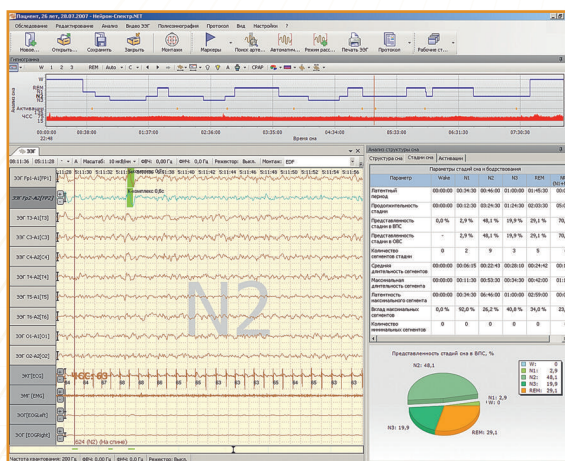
Пациент, 26 лет, 28.07.2007 - Нейрон-Спектр.NET

Обследование Редактирование Анализ Видео ЭЭГ Полисомнография Протокол Вид Настройки ?

Новое... Открыть... Сохранить Закрыть Монтажи Маркеры Поиск арте... Автоанализ... Режим расс... Печать ЭЭГ Протокол Рабочие ст...

Гипнограмма

W 1 2 3 REM Auto

W
REM
N1
N2
N3
Активация
ЧСС

Анализ сна

03:00:00 22:46 00:38:00 01:27:00 02:16:00 03:05:00 04:34:00 05:23:00 06:31:30 07:30:36

Время сна

ЭЭГ

00:11:36 05:11:28 A Масштаб: 10 мкВ/мм ФВЧ: 0,0 Гц ФНЧ: 0,0 Гц Режектор: Выкл. Монтаж: EDF

ЭЭГ Fp1-A1[FP1]
ЭЭГ Fp2-A2[FP2]
ЭЭГ T3-A1[T3]
ЭЭГ C3-A1[C3]
ЭЭГ T4-A2[T4]
ЭЭГ T5-A1[T5]
ЭЭГ T6-A2[T6]
ЭЭГ O1-A1[O1]
ЭЭГ O2-A2[O2]
ЭКГ[ECG]
ЭМГ[EMG]
ЭОГ[EOGLeft]
ЭОГ[EOGRight]

Кашлевое движение
Кашлевое ОДс

N2

ЧСС: 63

624 (N2) (На спине)

Частота квантования: 200 Гц ФВЧ: 0,00 Гц ФНЧ: 0,0 Гц Режектор: Выкл.

Анализ структуры сна

Структура сна Стадии сна Активации

Параметры стадий сна и бодрствования

| Параметр | Wake | N1 | N2 | N3 | REM | |
|---|---|---|---|---|---|---|
| Латентный период | 00:00:00 | 00:34:30 | 00:46:00 | 01:00:00 | 01:45:30 | 00: |
| Продолжительность стадии | 00:00:00 | 00:12:30 | 03:23:30 | 01:24:30 | 02:03:30 | 06: |
| Представленность стадии в ВПС | 0,0% | 2,9% | 48,1% | 19,9% | 29,1% | 70, |
| Представленность стадии в ОВС | - | 2,9% | 48,1% | 19,9% | 29,1% | 70, |
| Количество сегментов стадии | 0 | 2 | 9 | 3 | 5 | |
| Средняя длительность сегментов | 00:00:00 | 00:06:15 | 00:22:43 | 00:28:10 | 00:24:42 | 00: |
| Максимальная длительность сегмента | 00:00:00 | 00:11:30 | 00:53:30 | 00:34:30 | 00:42:00 | 01: |
| Минимальная длительность сегмента | 00:00:00 | 00:34:30 | 06:46:00 | 01:00:00 | 02:59:00 | 00: |
| Вклад максимальных сегментов | 0,0% | 92,0% | 26,2% | 40,8% | 34,0% | 23, |
| Количество минимальных сегментов | 0 | 0 | 0 | 0 | 0 | |

Представленность стадий сна в ВПС, %

N2: 48,1
N1: 2,9
W: 0
N3: 19,9
REM: 29,1

W: 0
N1: 2,9
N2: 48,1
N3: 19,9
REM: 29,1